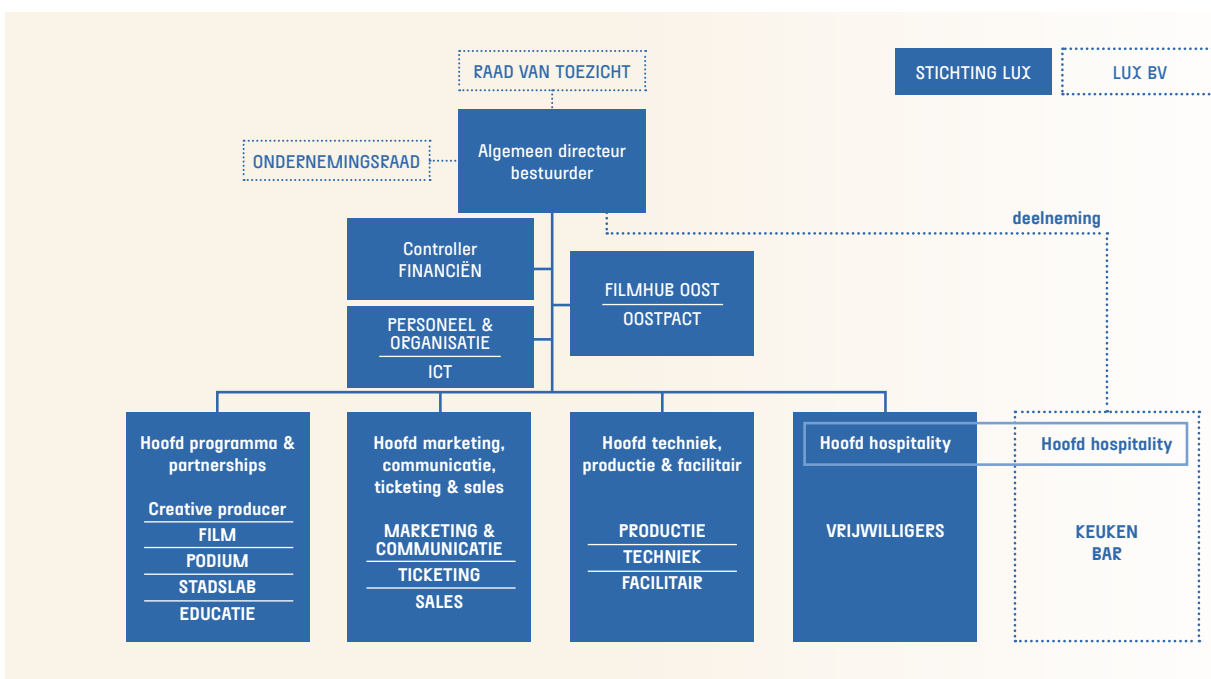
STICHTING LUX

LUX BV

RAAD VAN TOEZICHT

ONDERNEMINGSRAAD

Algemeen directeur bestuurder

deelneming

Controller
FINANCIËN

FILMHUB OOST
OOSTPACT

PERSONEEL & ORGANISATIE
ICT

Hoofd programma & partnerships
Creative producer
FILM
PODIUM
STADSLAB
EDUCATIE

Hoofd marketing, communicatie, ticketing & sales
MARKETING & COMMUNICATIE
TICKETING
SALES

Hoofd techniek, productie & facilitair
PRODUCTIE
TECHNIEK
FACILITAIR

Hoofd hospitality
VRIJWILLIGERS

Hoofd hospitality
KEUKEN
BAR